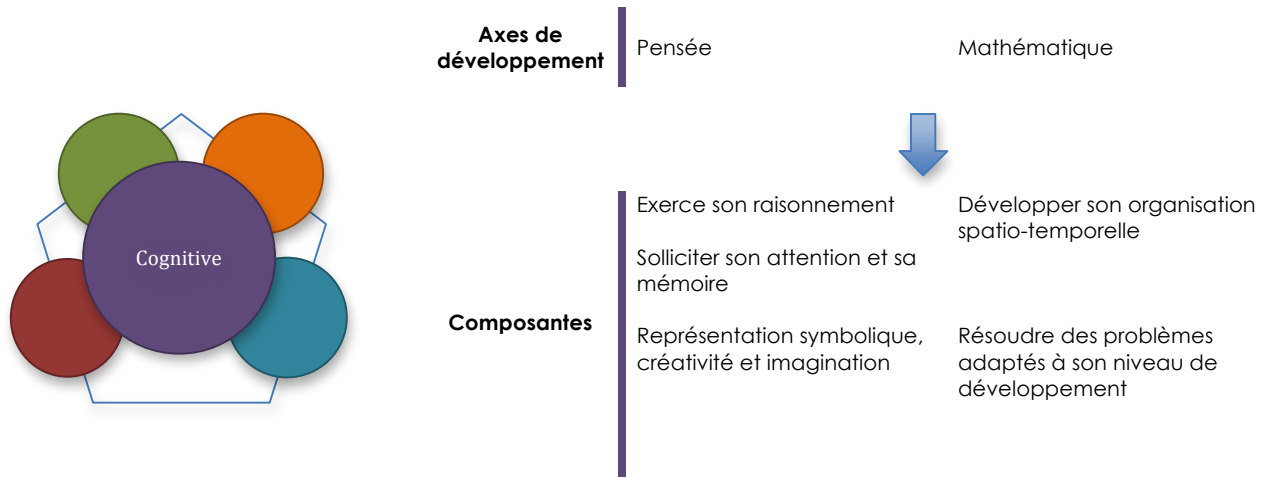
Cognitive

Axes de développement

Pensée

Mathématique

Composantes

Exerce son raisonnement

Solliciter son attention et sa mémoire

Représentation symbolique, créativité et imagination

Développer son organisation spatio-temporelle

Résoudre des problèmes adaptés à son niveau de développement